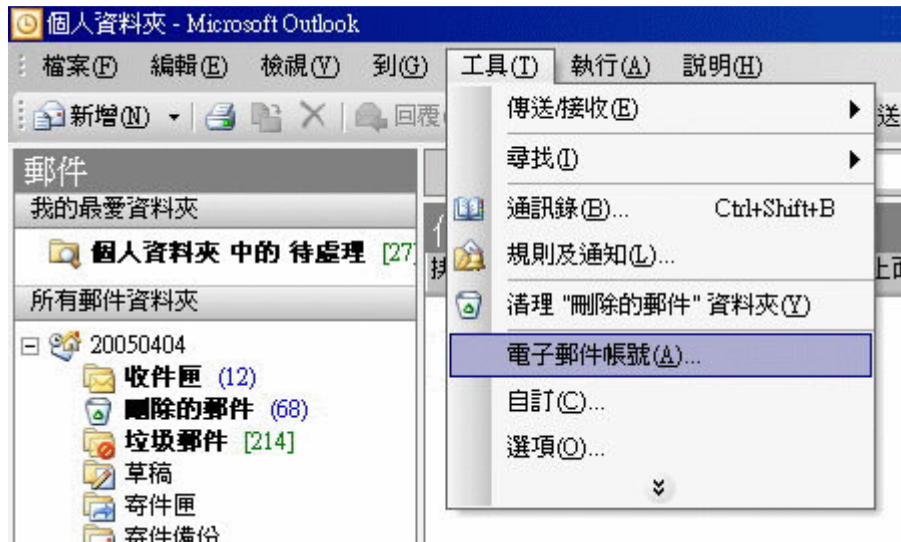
個人資料夾 - Microsoft Outlook

檔案(F) 編輯(E) 檢視(V) 到(G) 工具(T) 執行(A) 說明(H)

新增(N) 回覆

郵件

我的最愛資料夾

個人資料夾 中的 待處理 [27]

所有郵件資料夾

20050404
收件匣 (12)
刪除的郵件 (68)
垃圾郵件 [214]
草稿
寄件匣
寄件備份

傳送/接收(E)
尋找(I)
通訊錄(B)... Ctrl+Shift+B
規則及通知(L)...
清理 "刪除的郵件" 資料夾(Y)
電子郵件帳號(A)...
自訂(C)...
選項(O)...

送
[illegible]
排
上可